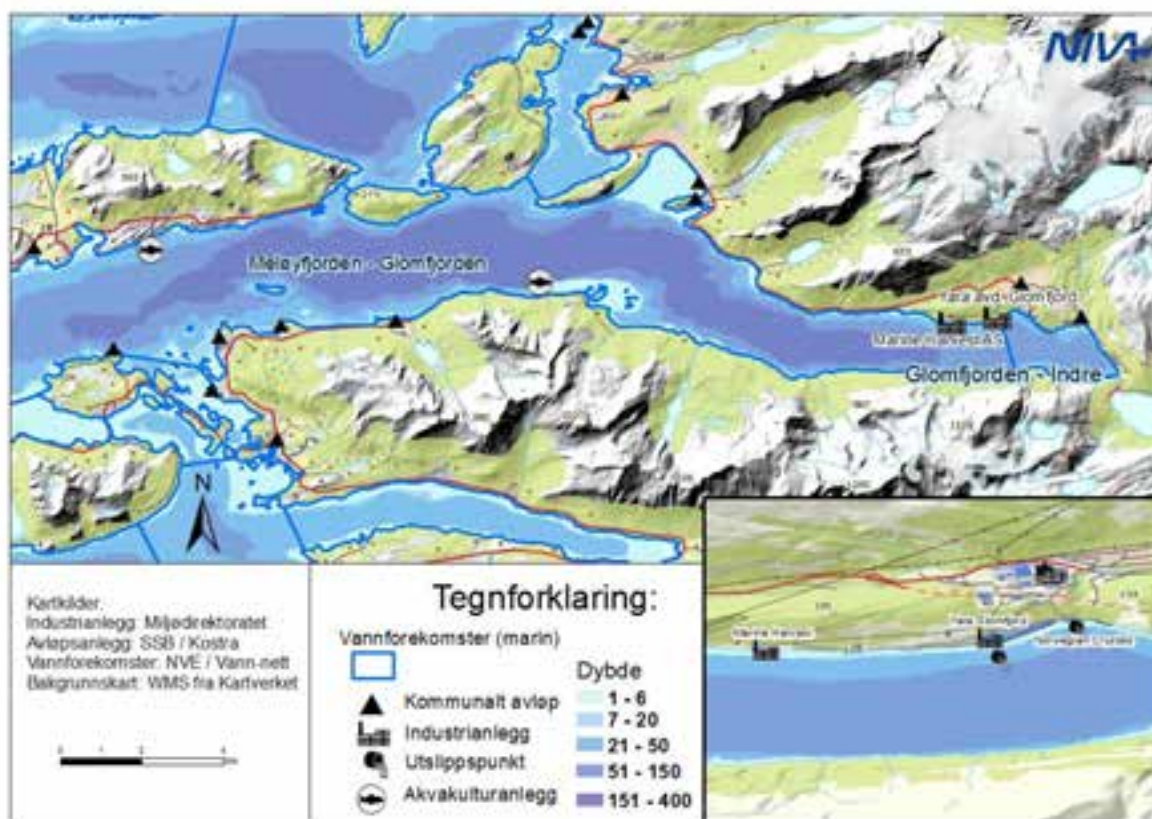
NIVA

Meløyfjorden - Glomfjorden

Yara avd. Glomfjord

Marine Harvest AS

Glomfjorden - Indre

N

Kartkilder:
Industrianlegg: Miljødirektoratet
Avløpsanlegg: SSB / Kostra
Vannforekomster: NVE / Vann-nett
Bakgrunnskart: WMS fra Kartverket

Tegnforklaring:

Vannforekomster (marin)

Kommunalt avløp
Industrianlegg
Utslippspunkt
Akvakulturanlegg

Dybde
1 - 6
7 - 20
21 - 50
51 - 150
151 - 400

Marine Harvest

Yara Glomfjord

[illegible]